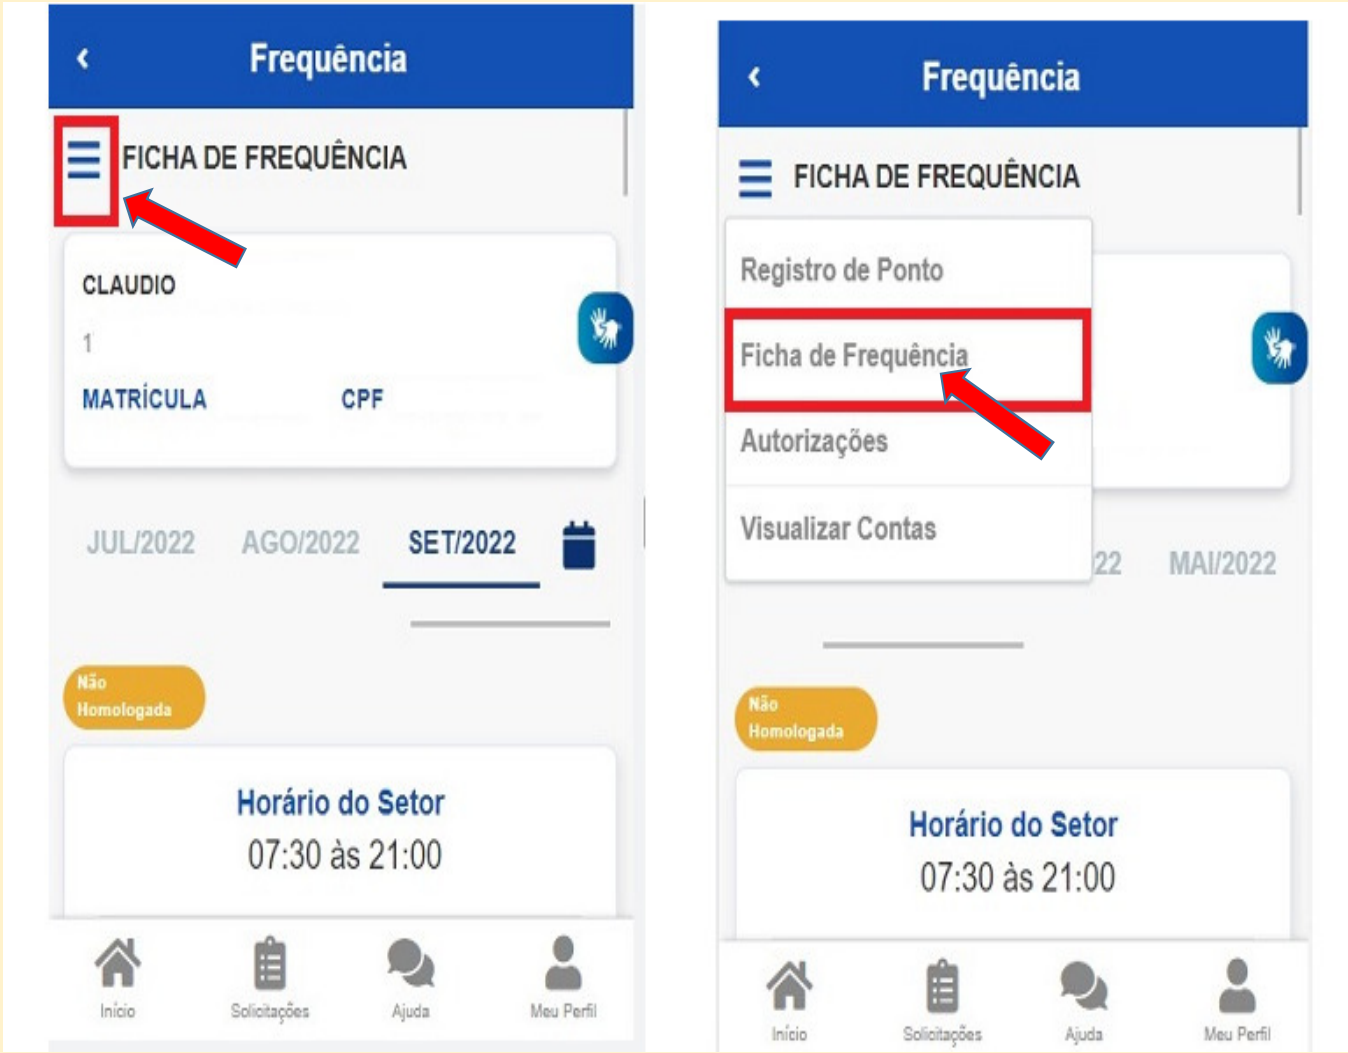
Frequência

FICHA DE FREQUÊNCIA

CLAUDIO

1

MATRÍCULA CPF

JUL/2022 AGO/2022 SET/2022

Não Homologada

Horário do Setor
07:30 às 21:00

Início Solicitações Ajuda Meu Perfil

Frequência

FICHA DE FREQUÊNCIA

Registro de Ponto
Ficha de Frequência
Autorizações
Visualizar Contas

22 MAI/2022

Não Homologada

Horário do Setor
07:30 às 21:00

Início Solicitações Ajuda Meu Perfil